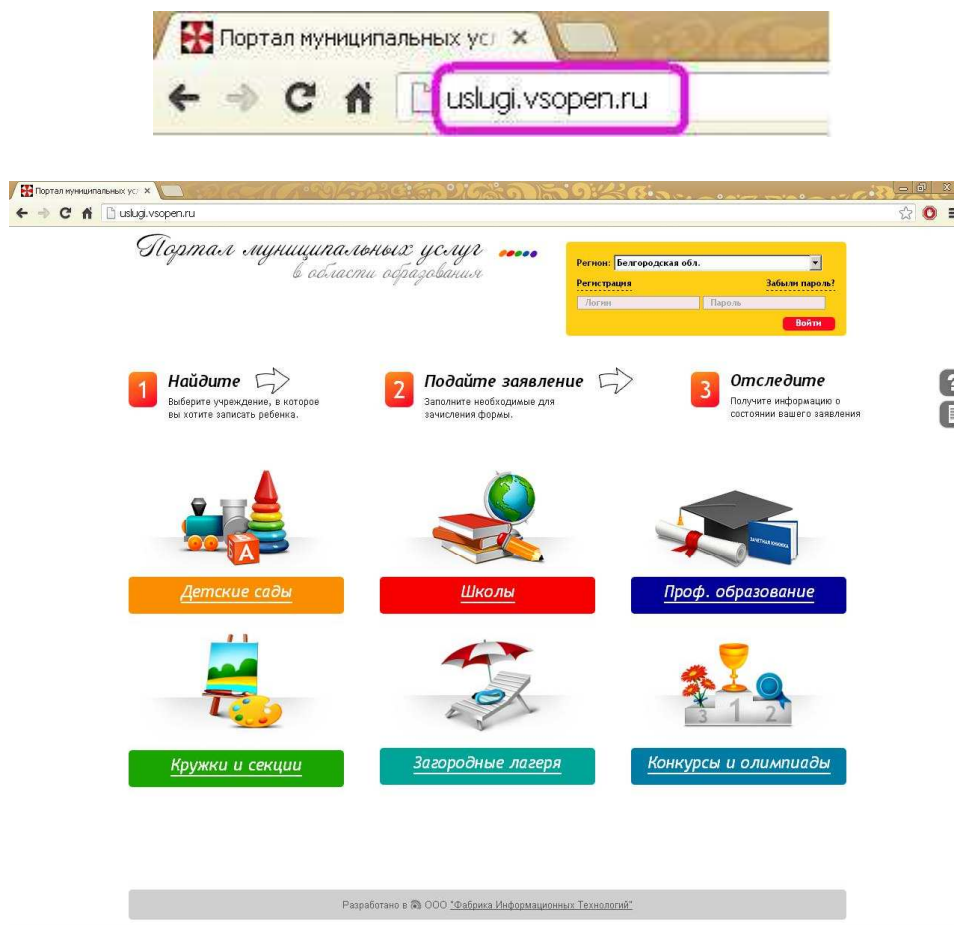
Портал муниципальных усл ×

uslugi.vsopen.ru

Портал муниципальных усл ×

uslugi.vsopen.ru

Портал муниципальных услуг
в области образования

Регион: Белгородская обл.
Регистрация
Забыли пароль?
Логин
Пароль
Войти

1 Найдите
Выберите учреждение, в которое вы хотите записать ребенка.

2 Подайте заявление
Заполните необходимые для зачисления формы.

3 Отследите
Получите информацию о состоянии вашего заявления

A

Детские сады

Школы

Проф. образование

Кружки и секции

Загородные лагеря

3 1 2

Конкурсы и олимпиады

Разработано в ООО "Фабрика Информационных Технологий"